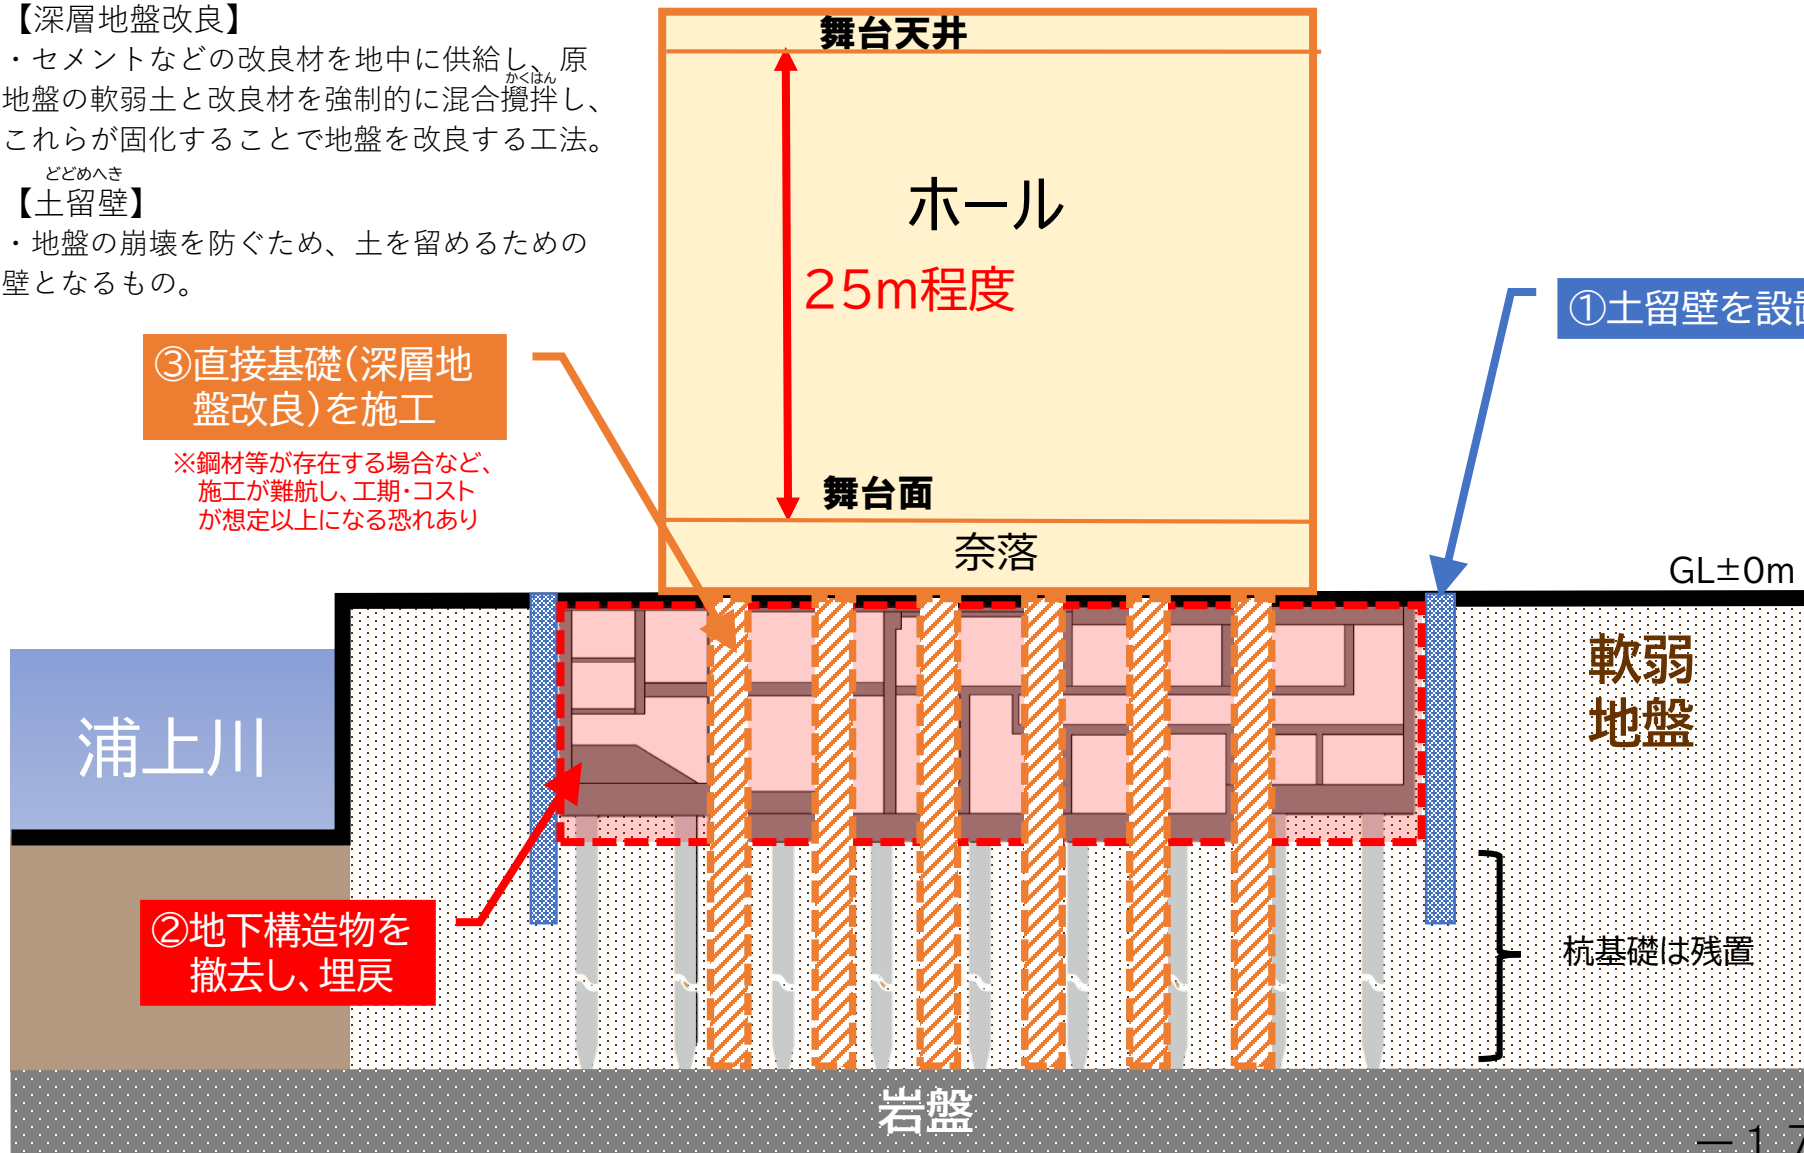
【深層地盤改良】
・セメントなどの改良材を地中に供給し、原地盤の軟弱土と改良材を強制的に混合攪拌（かくはん）し、これらが固化することで地盤を改良する工法。

【土留壁（どどめへき）】
・地盤の崩壊を防ぐため、土を留めるための壁となるもの。

舞台天井

ホール

25m程度

舞台面

奈落

③直接基礎(深層地盤改良)を施工

※鋼材等が存在する場合など、施工が難航し、工期・コストが想定以上になる恐れあり

①土留壁を設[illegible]

GL±0m

軟弱地盤

浦上川

②地下構造物を撤去し、埋戻

杭基礎は残置

岩盤

—1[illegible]